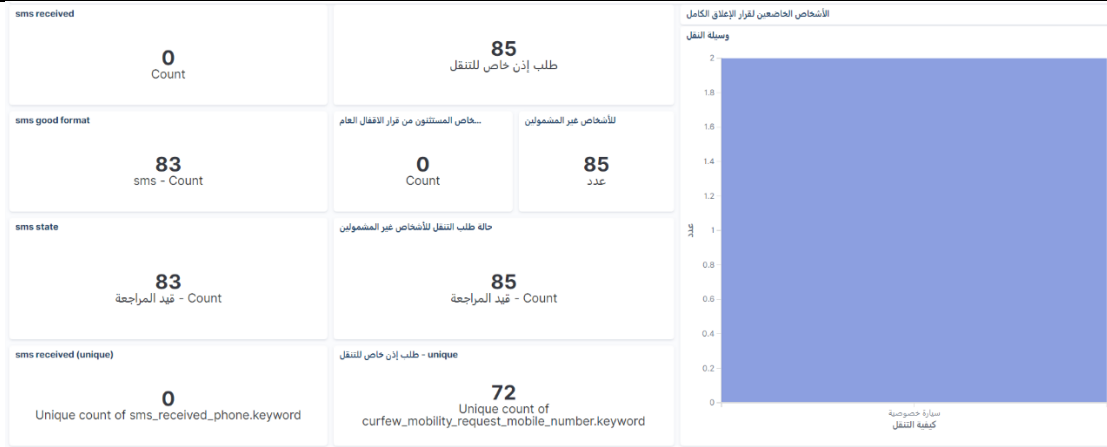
sms received

0
Count

85
طلب إذن خاص للتنقل

الأشخاص الخاضعين لقرار الإغلاق الكامل

وسيلة النقل

sms good format

83
sms - Count

...خاص المستثنون من قرار الاقفال العام

0
Count

للأشخاص غير المشمولين

85
عدد

sms state

83
Count - قيد المراجعة

حالة طلب التنقل للأشخاص غير المشمولين

85
Count - قيد المراجعة

sms received (unique)

0
Unique count of sms_received_phone.keyword

طلب إذن خاص للتنقل - unique

72
Unique count of curfew_mobility_request_mobile_number.keyword

2
1.8
1.6
1.4
1.2
1
0.8
0.6
0.4
0.2
0

عدد

سيارة خصوصية
كيفية التنقل